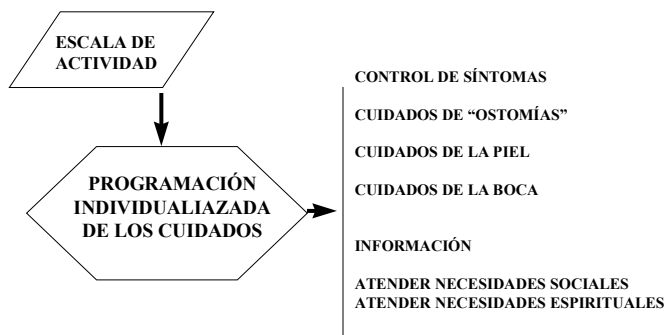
ESCALA DE ACTIVIDAD

PROGRAMACIÓN INDIVIDUALIAZADA DE LOS CUIDADOS

CONTROL DE SÍNTOMAS

CUIDADOS DE "OSTOMÍAS"

CUIDADOS DE LA PIEL

CUIDADOS DE LA BOCA

INFORMACIÓN

ATENDER NECESIDADES SOCIALES
ATENDER NECESIDADES ESPIRITUALES